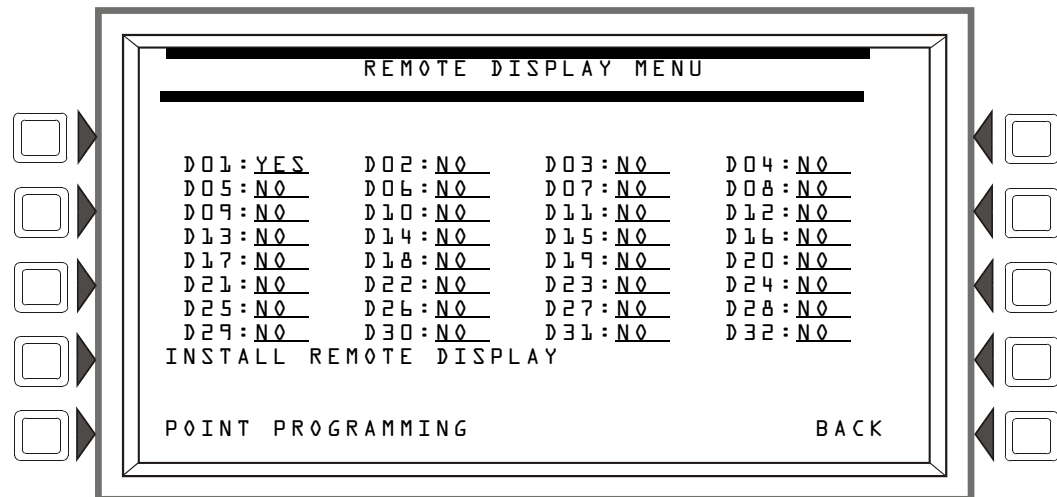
REMOTE DISPLAY MENU

| | | | |
|---|---|---|---|
| D01:YES | D02:NO | D03:NO | D04:NO |
| D05:NO | D06:NO | D07:NO | D08:NO |
| D09:NO | D10:NO | D11:NO | D12:NO |
| D13:NO | D14:NO | D15:NO | D16:NO |
| D17:NO | D18:NO | D19:NO | D20:NO |
| D21:NO | D22:NO | D23:NO | D24:NO |
| D25:NO | D26:NO | D27:NO | D28:NO |
| D29:NO | D30:NO | D31:NO | D32:NO |

INSTALL REMOTE DISPLAY

POINT PROGRAMMING

BACK